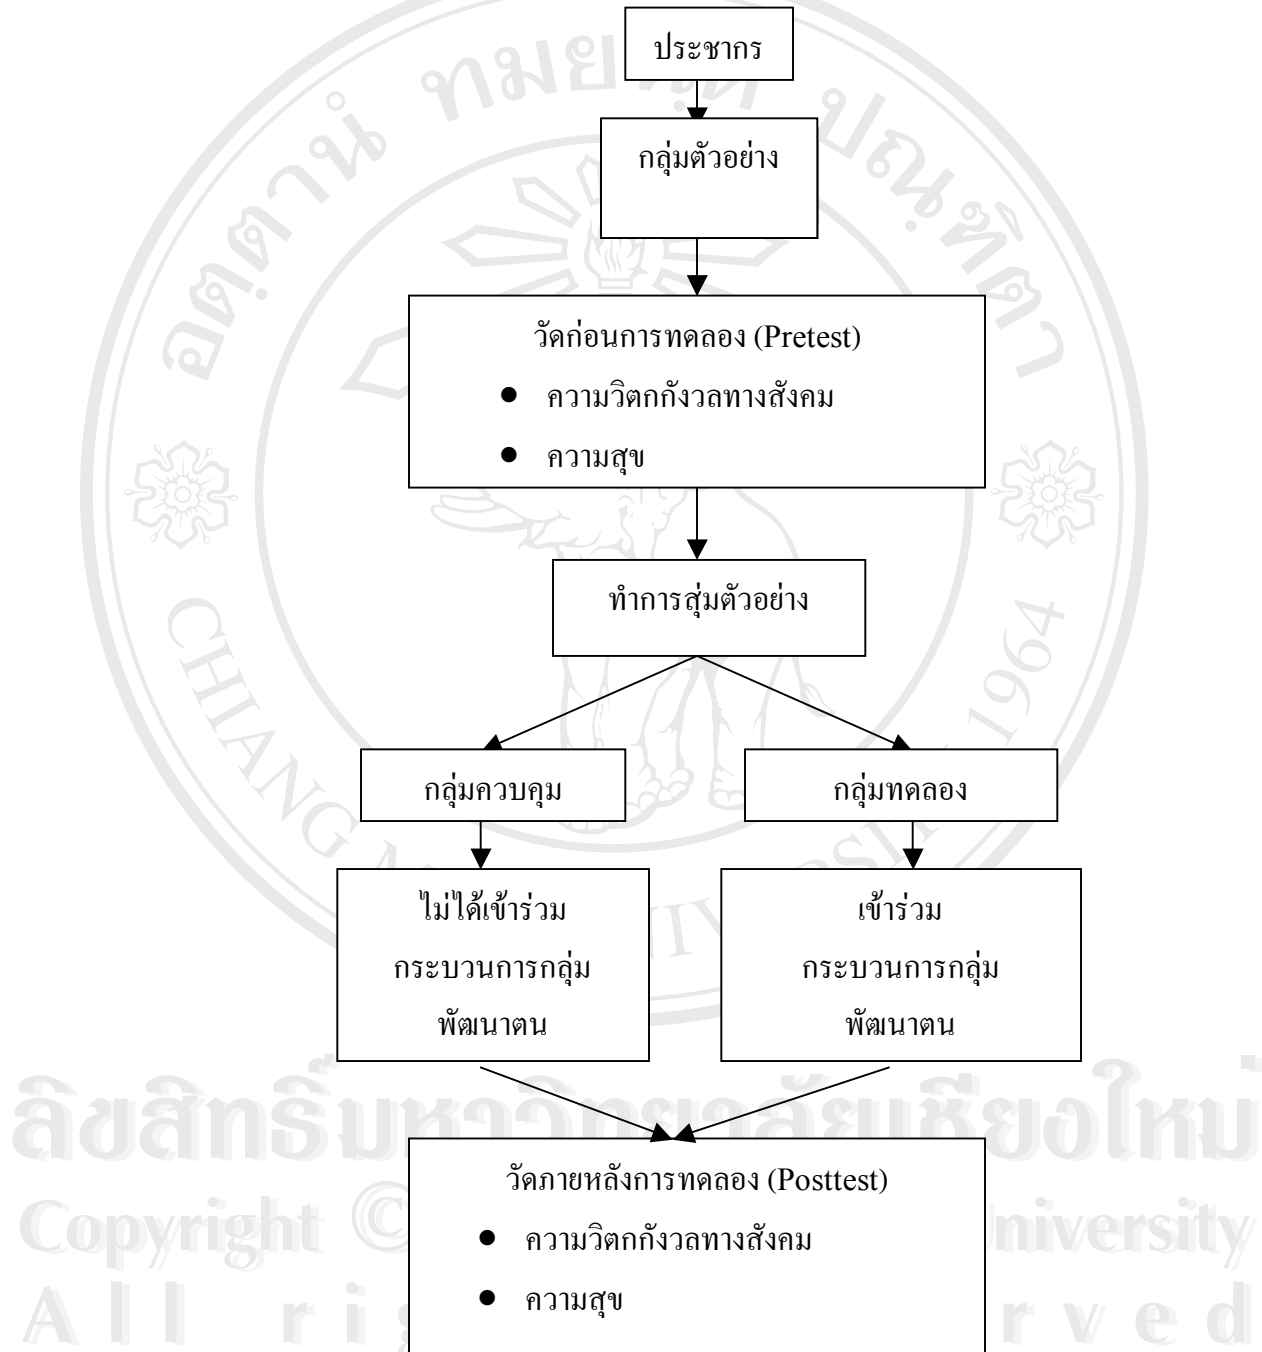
ประชากร

กลุ่มตัวอย่าง

วัดก่อนการทดลอง (Pretest)
- ความวิตกกังวลทางสังคม
- ความสุข

ทำการสุ่มตัวอย่าง

กลุ่มควบคุม

กลุ่มทดลอง

ไม่ได้เข้าร่วม กระบวนการกลุ่ม พัฒนาตน

เข้าร่วม กระบวนการกลุ่ม พัฒนาตน

วัดภายหลังการทดลอง (Posttest)
- ความวิตกกังวลทางสังคม
- ความสุข

ลิขสิทธิ์มหาวิทยาลัยเชียงใหม่
Copyright © by Chiang Mai University
All rights reserved